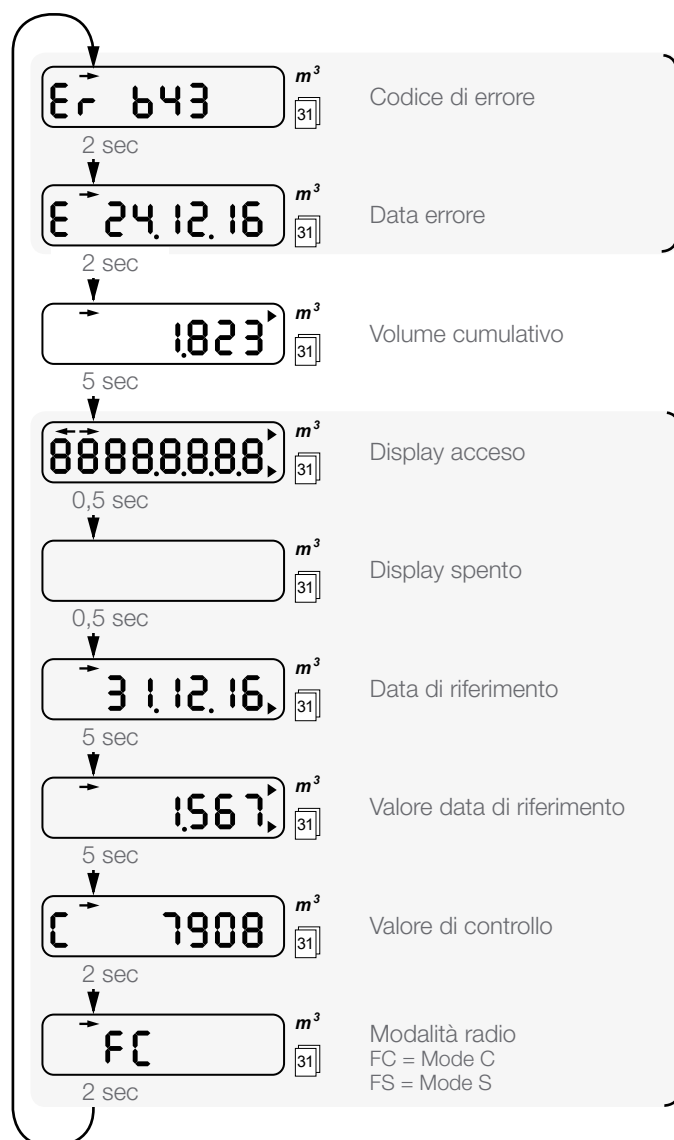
Er b43

$m^3$

31

Codice di errore

2 sec

E 24.12.16

$m^3$

31

Data errore

2 sec

1.823

$m^3$

31

Volume cumulativo

5 sec

88888888

$m^3$

31

Display acceso

0,5 sec

$m^3$

31

Display spento

0,5 sec

31.12.16

$m^3$

31

Data di riferimento

5 sec

1.567

$m^3$

31

Valore data di riferimento

5 sec

C 7908

$m^3$

31

Valore di controllo

2 sec

FC

$m^3$

31

Modalità radio
FC = Mode C
FS = Mode S

2 sec